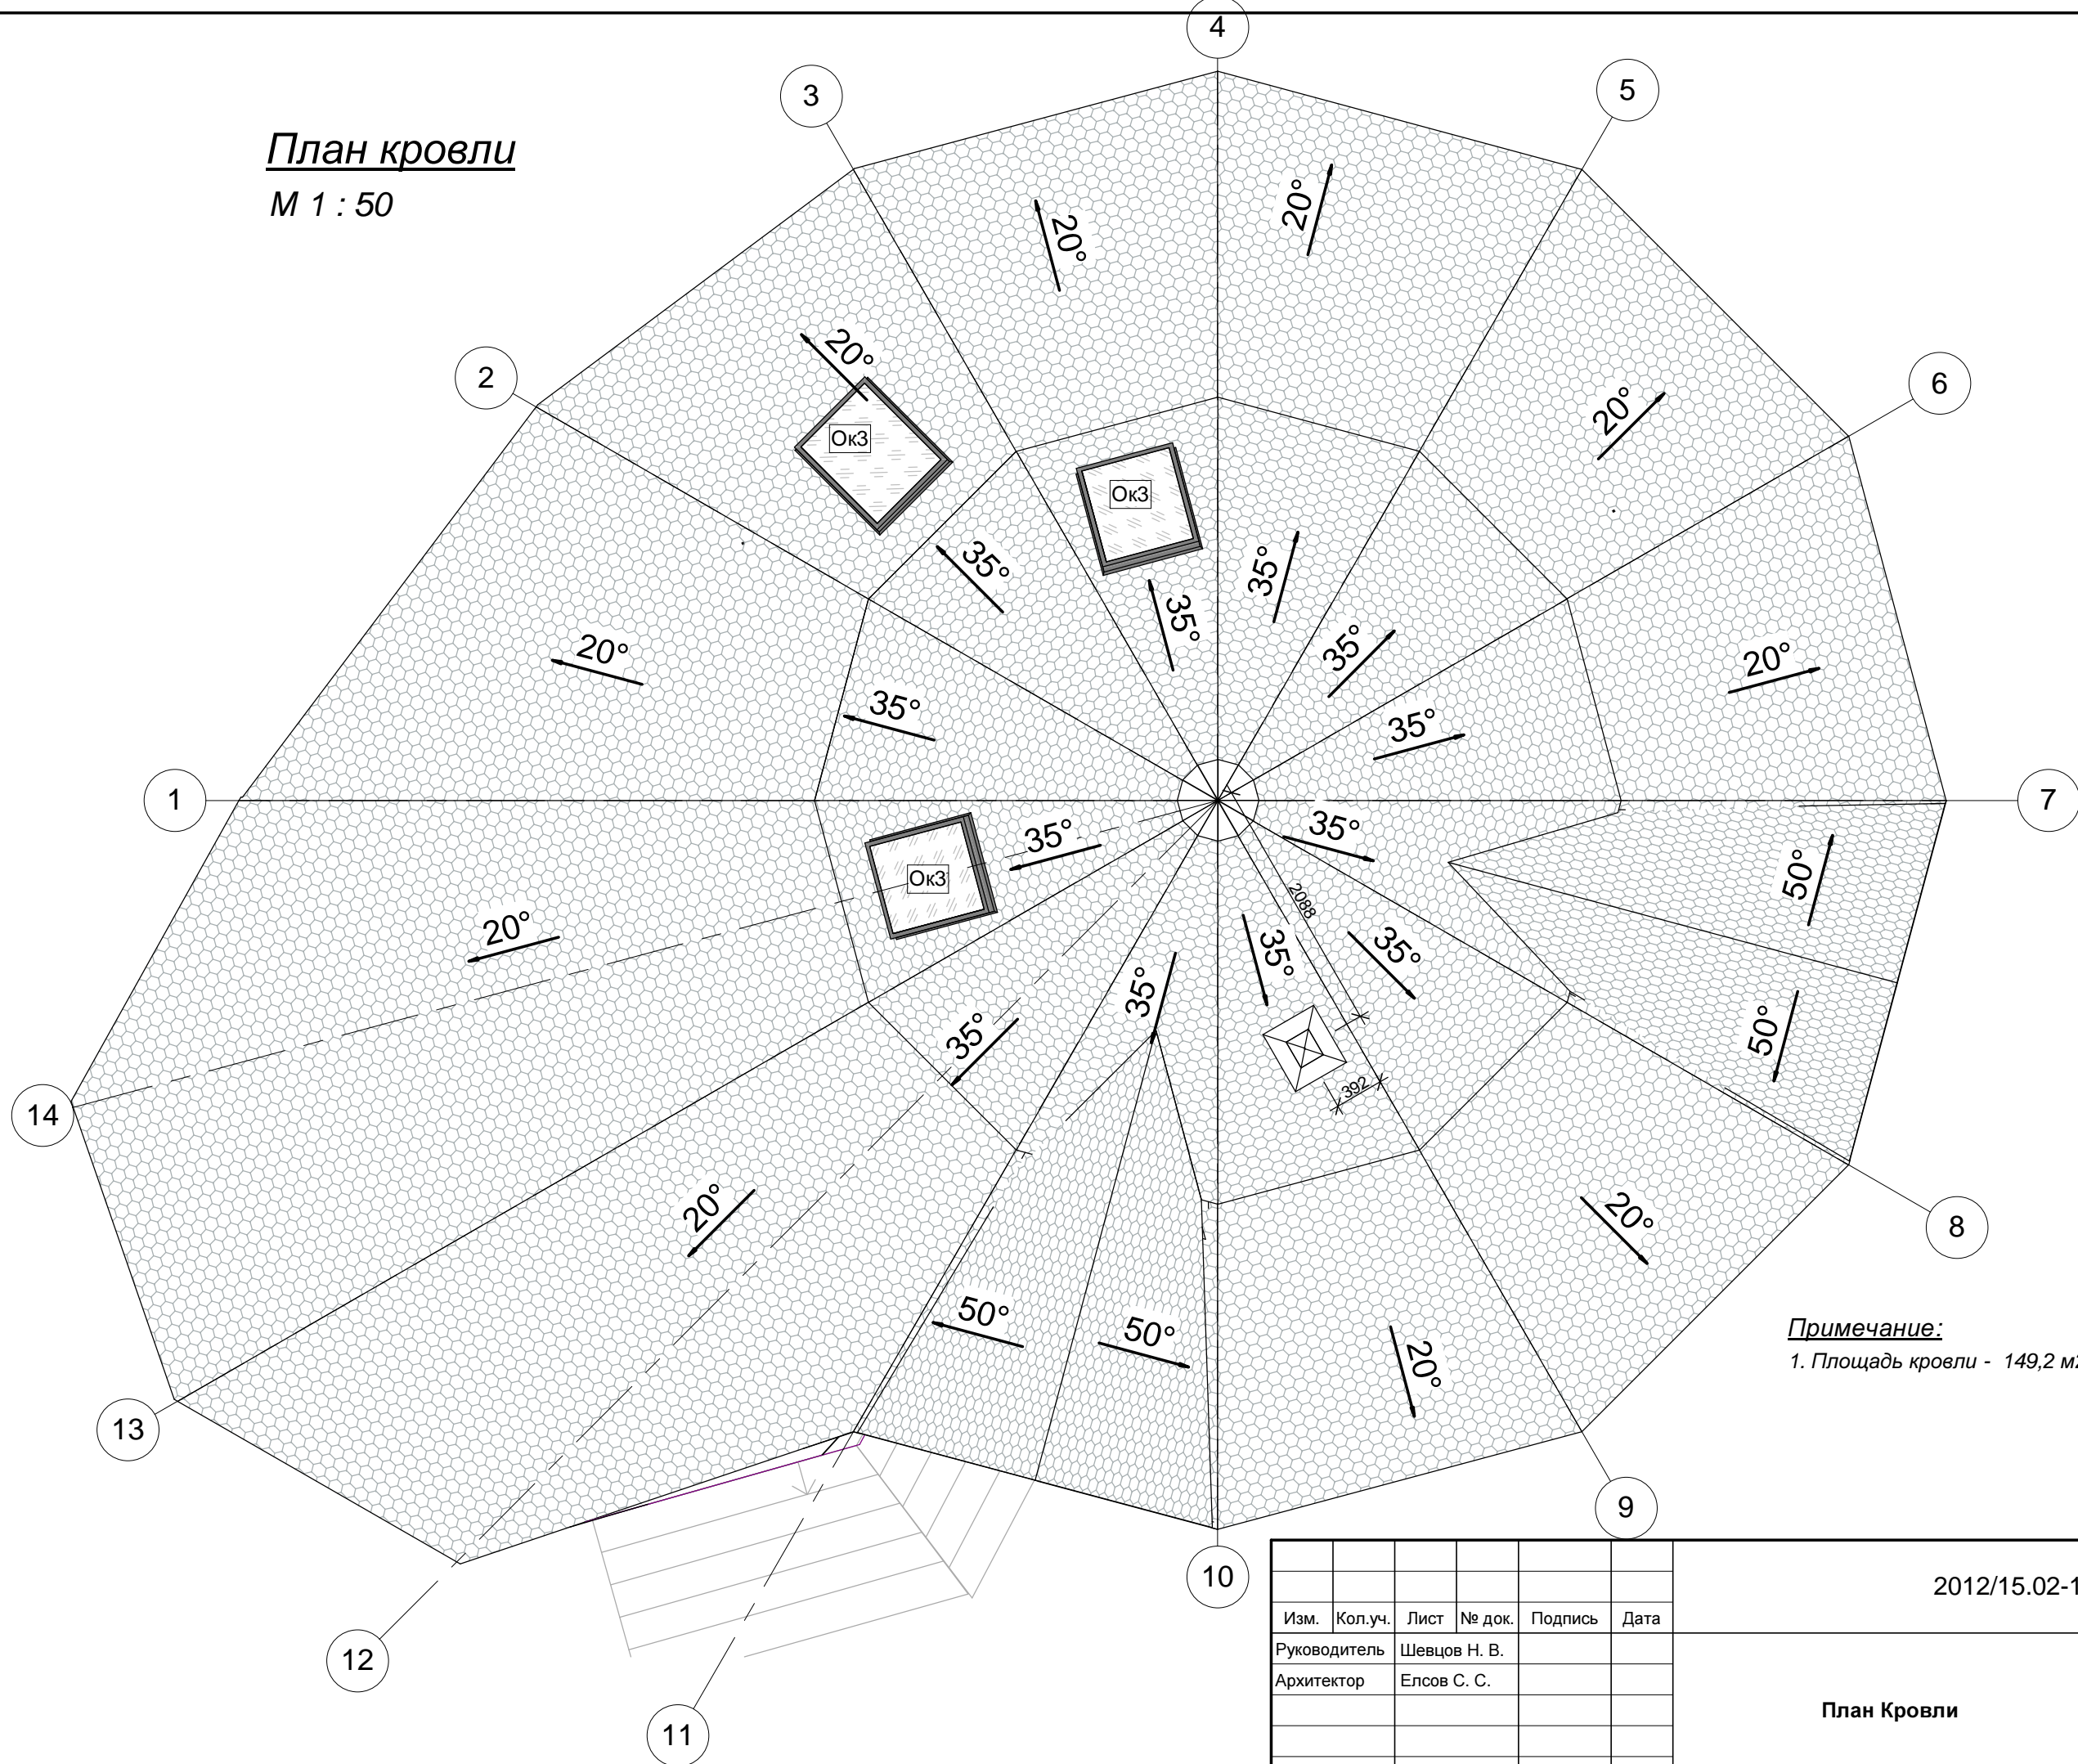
План кровли
М 1 : 50

4
3
5
2
6
1
7
14
8
13
9
12
10
11

20°
20°
20°
20°
20°
20°
20°
20°
20°
20°
35°
35°
35°
35°
35°
35°
35°
35°
35°
35°
35°
35°
50°
50°
50°
50°

Ок3
Ок3
Ок3

2088
392

Примечание:
1. Площадь кровли - 149,2 м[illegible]

| | | | | | |
|---|---|---|---|---|---|
| | | | | | |
| | | | | | |
| Изм. | Кол.уч. | Лист | № док. | Подпись | Дата |
| Руководитель | | Шевцов Н. В. | | | |
| Архитектор | | Елсов С. С. | | | |

2012/15.02-1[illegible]

План Кровли